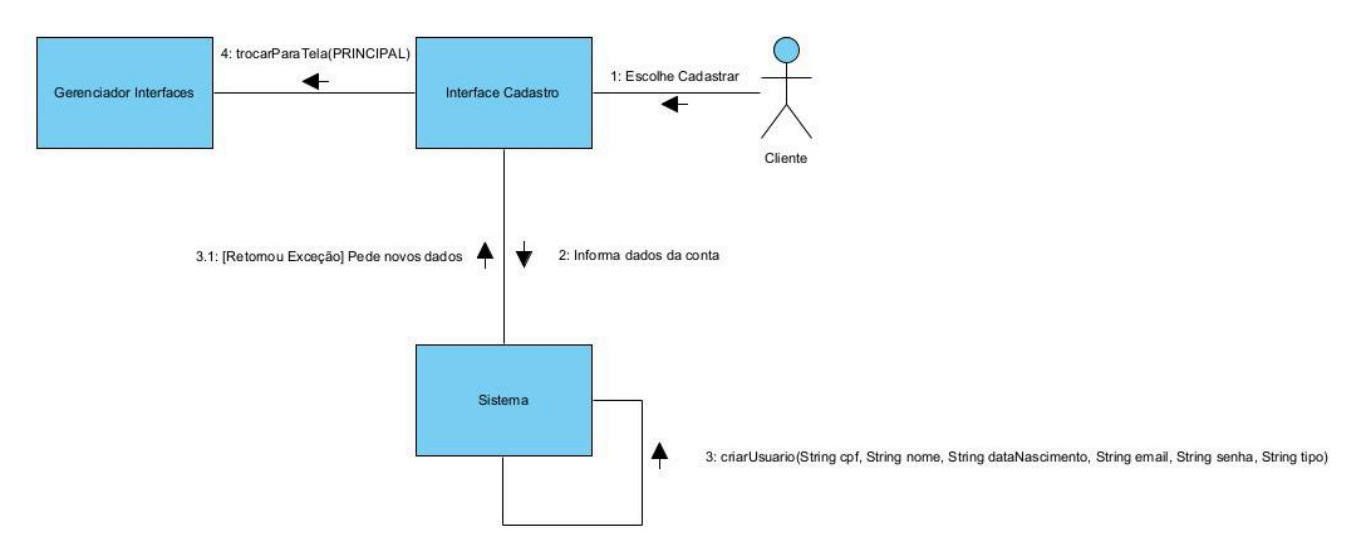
4: trocarParaTela(PRINCIPAL)

Gerenciador Interfaces

Interface Cadastro

1: Escolhe Cadastrar

Cliente

3.1: [Retornou Exceção] Pede novos dados

2: Informa dados da conta

Sistema

3: criarUsuario(String cpf, String nome, String dataNascimento, String email, String senha, String tipo)